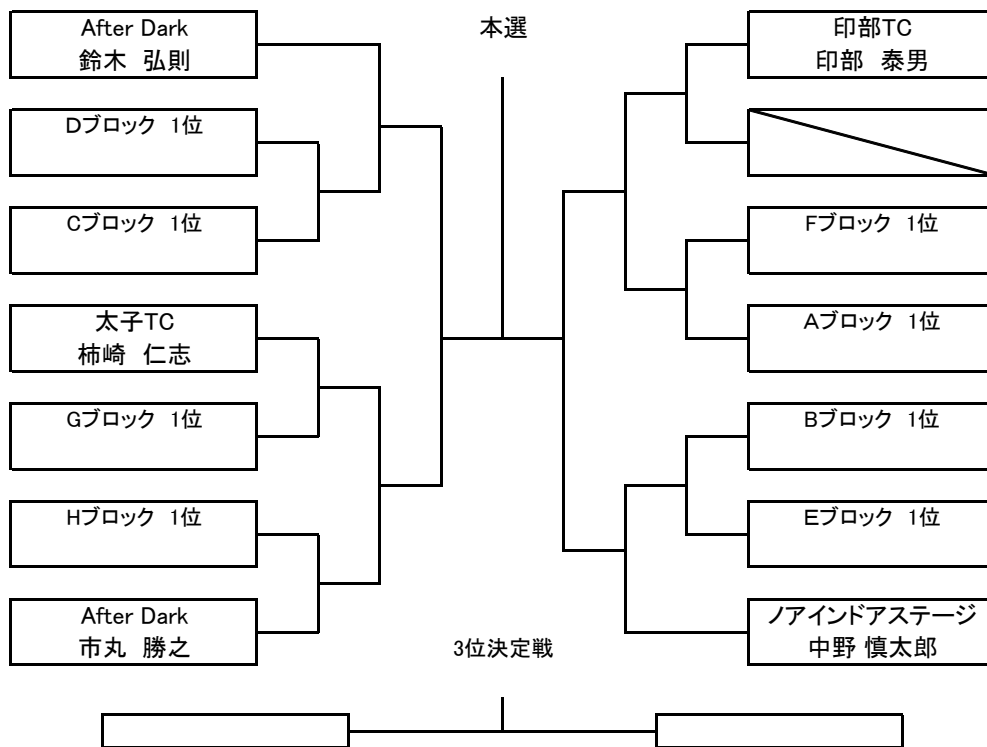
本選

After Dark
鈴木 弘則

Dブロック 1位

Cブロック 1位

太子TC
柿崎 仁志

Gブロック 1位

Hブロック 1位

After Dark
市丸 勝之

印部TC
印部 泰男

Fブロック 1位

Aブロック 1位

Bブロック 1位

Eブロック 1位

ノアインドアステージ
中野 慎太郎

3位決定戦